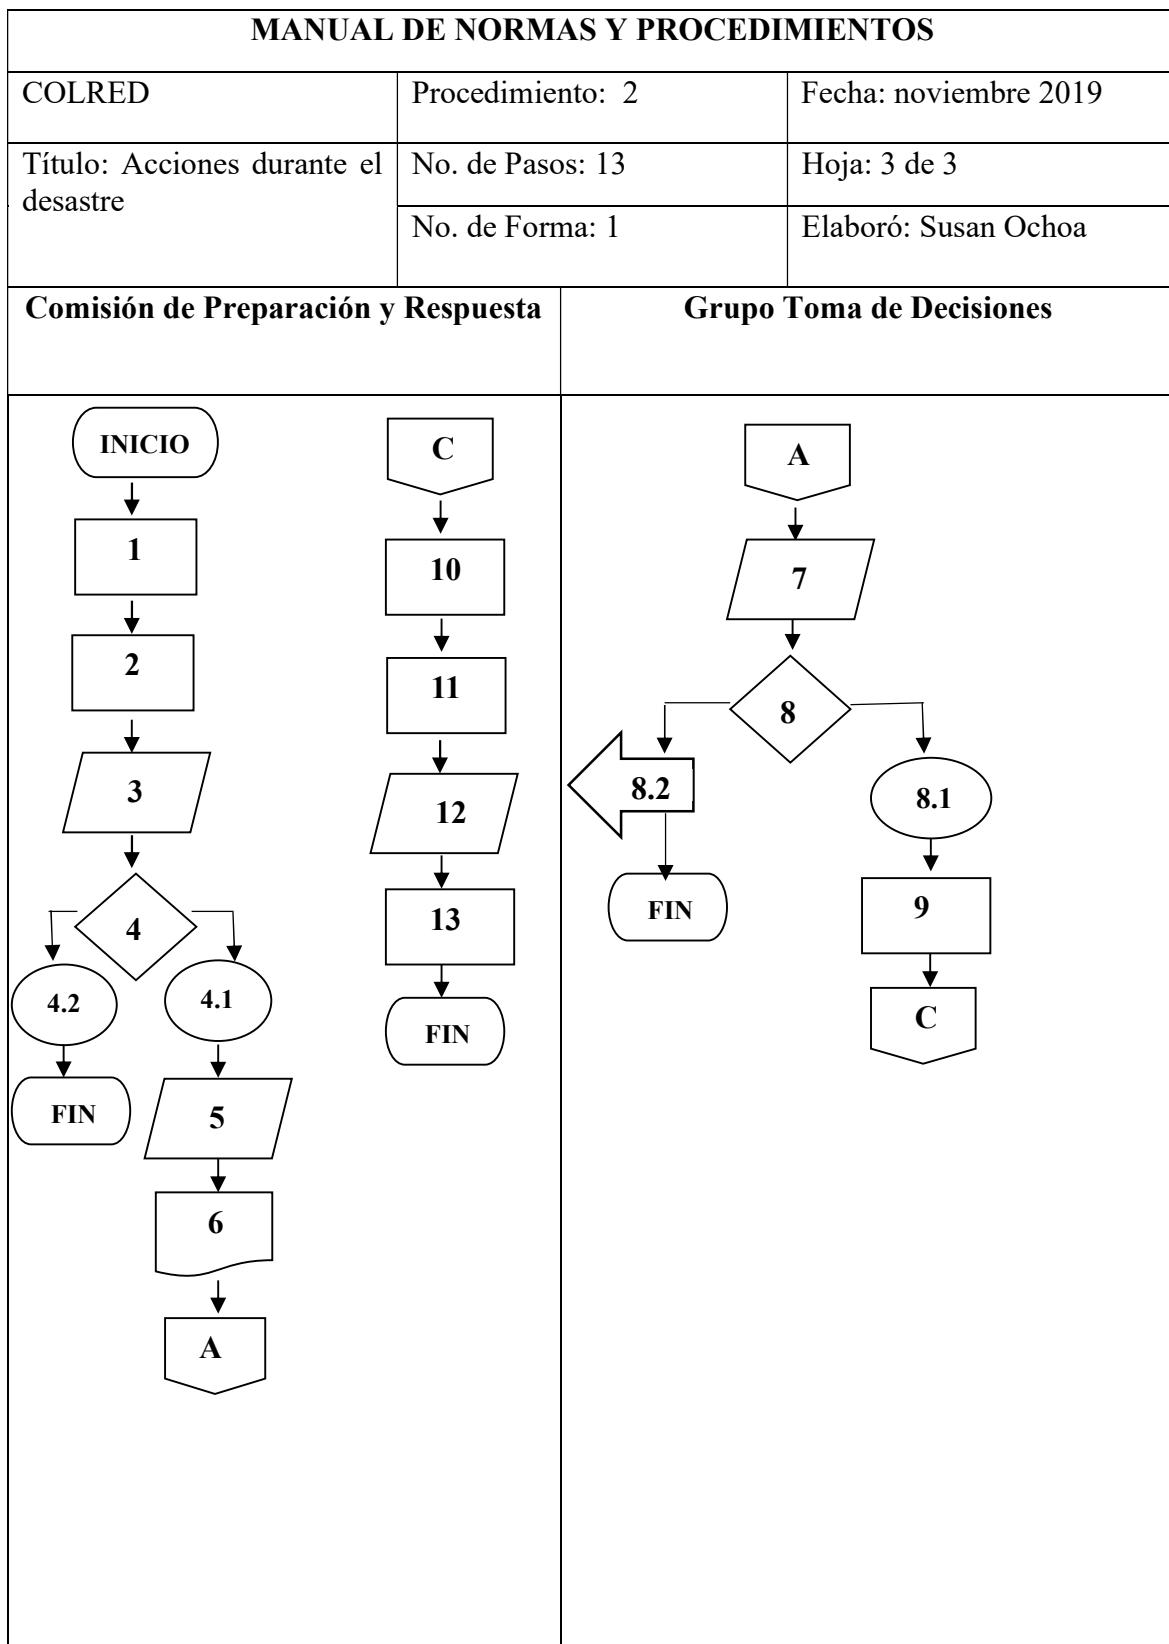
MANUAL DE NORMAS Y PROCEDIMIENTOS

| COLRED | Procedimiento: 2 | Fecha: noviembre 2019 |
|---|---|---|
| Título: Acciones durante el desastre | No. de Pasos: 13 | Hoja: 3 de 3 |
| | No. de Forma: 1 | Elaboró: Susan Ochoa |

| Comisión de Preparación y Respuesta | Grupo Toma de Decisiones |
|---|---|

INICIO
1
2
3
4
4.2
FIN
4.1
5
6
A

C
10
11
12
13
FIN

A
7
8
8.2
FIN
8.1
9
C